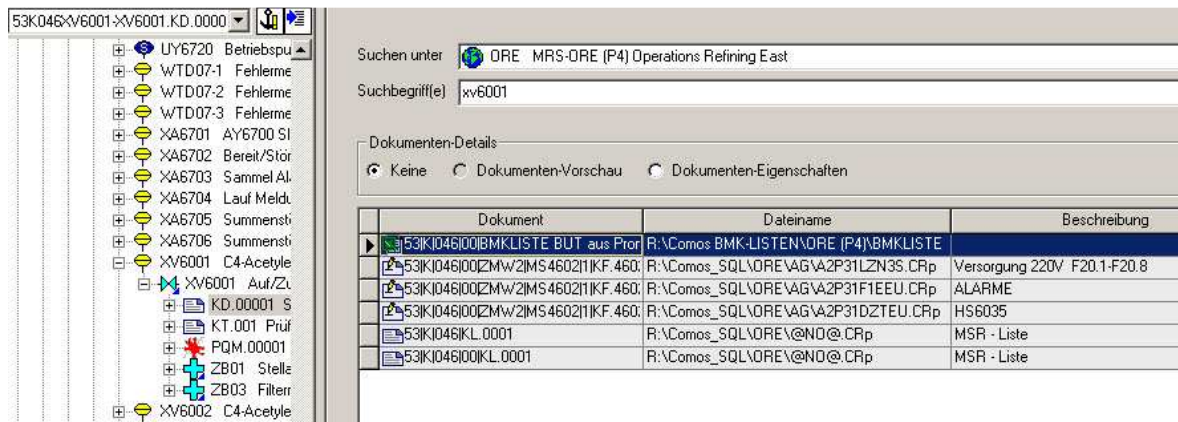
53K046XV6001-XV6001.KD.0000

UY6720 Betriebspu
WTD07-1 Fehlerme
WTD07-2 Fehlerme
WTD07-3 Fehlerme
XA6701 AY6700 SI
XA6702 Bereit/Stör
XA6703 Sammel Al
XA6704 Lauf Meldu
XA6705 Summenst
XA6706 Summenst
XV6001 C4-Acetyle
XV6001 Auf/Zu
KD.00001 S
KT.001 Prüf
PQM.00001
ZB01 Stella
ZB03 Filterr
XV6002 C4-Acetyle

Suchen unter ORE MRS-ORE (P4) Operations Refining East

Suchbegriff(e) xv6001

Dokumenten-Details

Keine Dokumenten-Vorschau Dokumenten-Eigenschaften

| Dokument | Dateiname | Beschreibung |
|---|---|---|
| 53\|K\|046\|00\|BMKLISTE BUT aus Pror | R:\Comos BMK-LISTEN\ORE (P4)\BMKLISTE | |
| 53\|K\|046\|00\|ZMW2\|MS4602\|1\|KF.460 | R:\Comos_SQL\ORE\AG\A2P31LZN3S.CRp | Versorgung 220V F20.1-F20.8 |
| 53\|K\|046\|00\|ZMW2\|MS4602\|1\|KF.460 | R:\Comos_SQL\ORE\AG\A2P31F1EEU.CRp | ALARME |
| 53\|K\|046\|00\|ZMW2\|MS4602\|1\|KF.460 | R:\Comos_SQL\ORE\AG\A2P31DZTEU.CRp | HS6035 |
| 53\|K\|046\|KL.0001 | R:\Comos_SQL\ORE\@NO@.CRp | MSR - Liste |
| 53\|K\|046\|00\|KL.0001 | R:\Comos_SQL\ORE\@NO@.CRp | MSR - Liste |